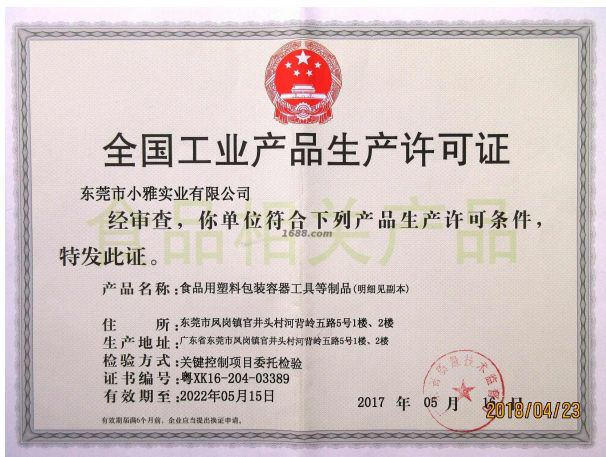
全国工业产品生产许可证

东莞市小雅实业有限公司

经审查，你单位符合下列产品生产许可条件，特发此证。

食品相关产品

1688.com

产品名称：食品用塑料包装容器工具等制品（明细见副本）

住　　所：东莞市凤岗镇官井头村河背岭五路5号1楼、2楼
生产地址：广东省东莞市凤岗镇官井头村河背岭五路5号1楼、2楼
检验方式：关键控制项目委托检验
证书编号：粤XK16-204-03389
有效期至：2022年05月15日

2017 年 05 月 16 日

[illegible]

有效期届满6个月前，企业应当提出换证申请。

2018/04/23